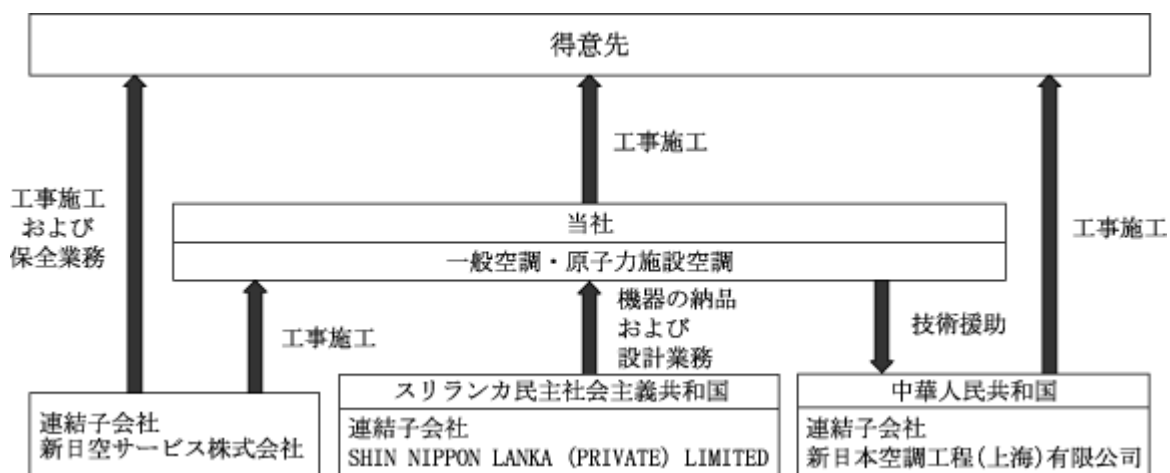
得意先

工事施工

工事施工
および
保全業務

当社
一般空調・原子力施設空調

工事施工

工事施工

機器の納品
および
設計業務

技術援助

連結子会社
新日空サービス株式会社

スリランカ民主社会主義共和国
連結子会社
SHIN NIPPON LANKA (PRIVATE) LIMITED

中華人民共和国
連結子会社
新日本空調工程(上海)有限公司